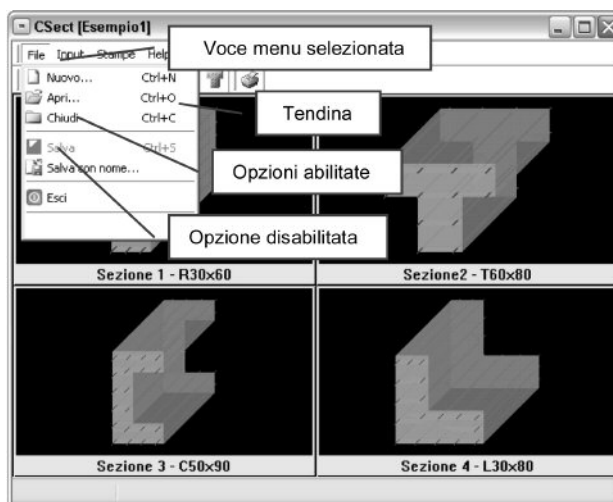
CSect [Esempio1]

File Input Stampe Help

Voce menu selezionata

Nuovo... Ctrl+N
Apri... Ctrl+O
Chiudi Ctrl+C
Salva Ctrl+S
Salva con nome...
Esci

Tendina

Opzioni abilitate

Opzione disabilitata

Sezione 1 - R30x60

Sezione2 - T60x80

Sezione 3 - C50x90

Sezione 4 - L30x80